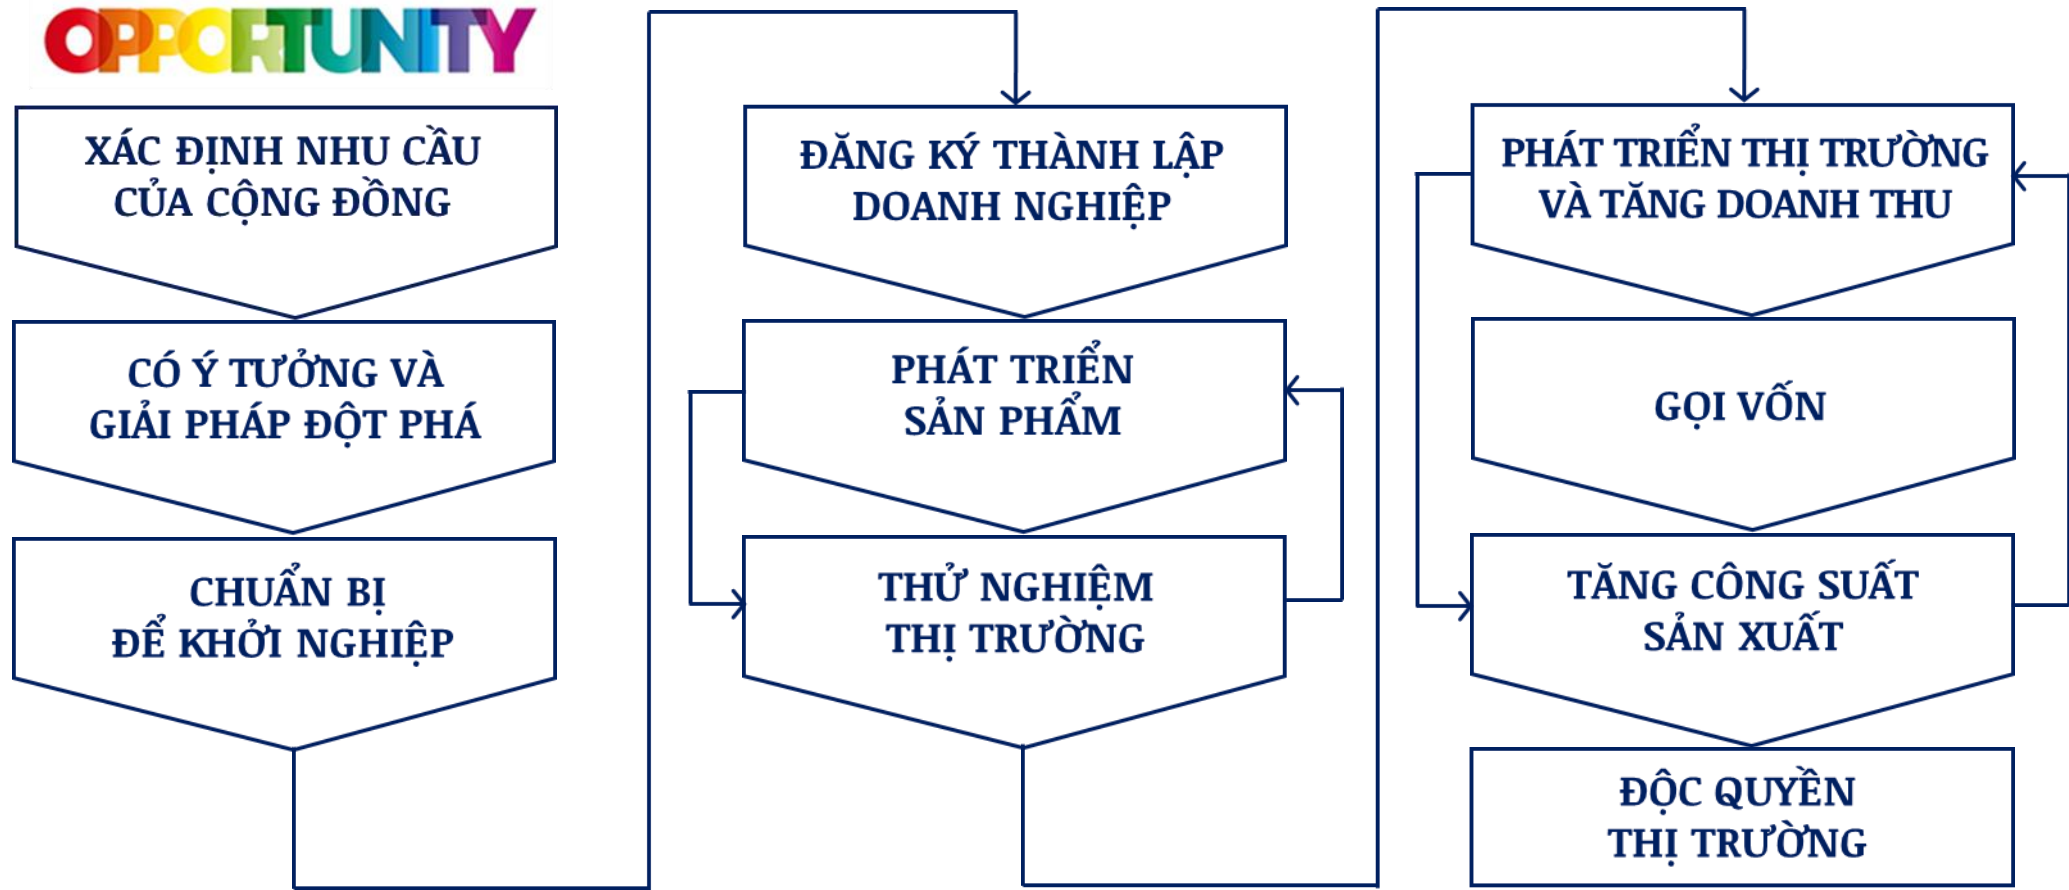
OPPORTUNITY

XÁC ĐỊNH NHU CẦU CỦA CỘNG ĐỒNG

CÓ Ý TƯỞNG VÀ GIẢI PHÁP ĐỘT PHÁ

CHUẨN BỊ ĐỂ KHỞI NGHIỆP

ĐĂNG KÝ THÀNH LẬP DOANH NGHIỆP

PHÁT TRIỂN SẢN PHẨM

THỬ NGHIỆM THỊ TRƯỜNG

PHÁT TRIỂN THỊ TRƯỜNG VÀ TĂNG DOANH THU

GỌI VỐN

TĂNG CÔNG SUẤT SẢN XUẤT

ĐỘC QUYỀN THỊ TRƯỜNG